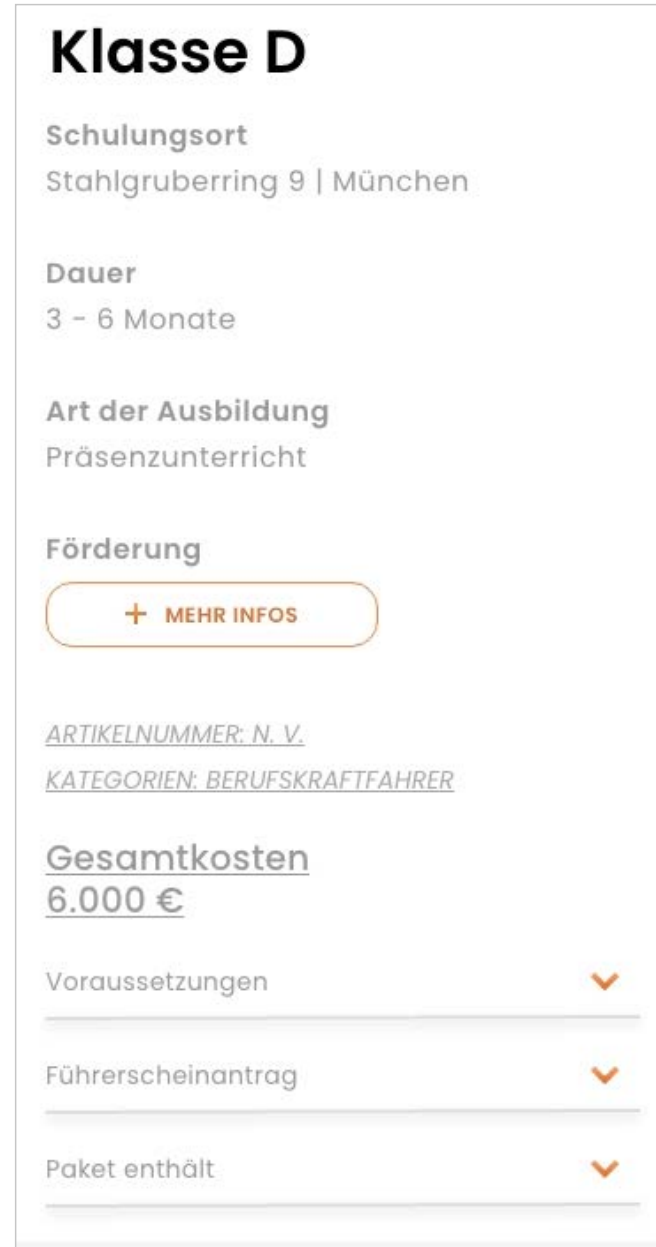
Klasse D

Schulungsort
Stahlgruberring 9 | München

Dauer
3 - 6 Monate

Art der Ausbildung
Präsenzunterricht

Förderung

+ MEHR INFOS

ARTIKELNUMMER: N. V.
KATEGORIEN: BERUFSKRAFTFAHRER

Gesamtkosten
6.000 €

Voraussetzungen

Führerscheinantrag

Paket enthält